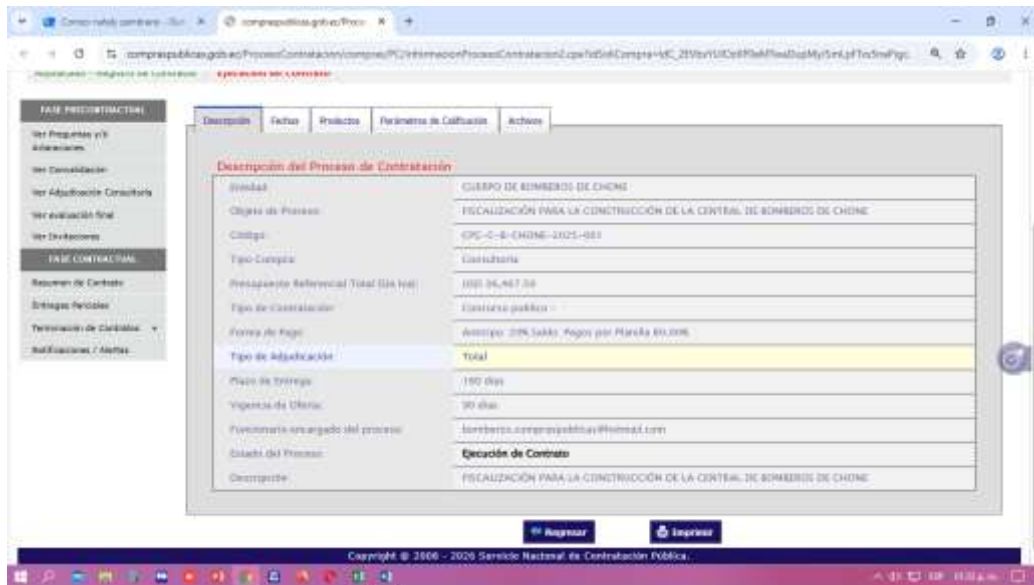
Correo rebdy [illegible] | compraspublicas.gob.ec/Proc

compraspublicas.gob.ec/ProcesoContratacion/compras/PC/informacionProcesoContratacion2.cpe?idSoliCompra=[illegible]

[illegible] Ejecución de Contrato

FASE PRECONTRACTUAL
Ver Preguntas y/o Aclaraciones
Ver Convalidación
Ver Adjudicación Consultoría
Ver evaluación final
Ver Invitaciones
FASE CONTRACTUAL
Resumen de Contrato
Entregas Parciales
Terminación de Contratos
Notificaciones / Alertas

Descripción | Fechas | Productos | Parámetros de Calificación | Archivos

Descripción del Proceso de Contratación

| | |
|---|---|
| Entidad: | CUERPO DE BOMBEROS DE CHONE |
| Objeto de Proceso: | FISCALIZACIÓN PARA LA CONSTRUCCIÓN DE LA CENTRAL DE BOMBEROS DE CHONE |
| Código: | CPC-C-B-CHONE-2025-001 |
| Tipo Compra: | Consultoría |
| Presupuesto Referencial Total (Sin Iva): | USD 36,467.50 |
| Tipo de Contratación: | Concurso público |
| Forma de Pago: | Anticipo: 20% Saldo: Pagos por Planilla 80.00% |
| Tipo de Adjudicación: | Total |
| Plazo de Entrega: | 180 días |
| Vigencia de Oferta: | 30 días |
| Funcionario encargado del proceso: | bomberos.compraspublicas@hotmail.com |
| Estado del Proceso: | Ejecución de Contrato |
| Descripción: | FISCALIZACIÓN PARA LA CONSTRUCCIÓN DE LA CENTRAL DE BOMBEROS DE CHONE |

Regresar | Imprimir

Copyright © 2008 - 2025 Servicio Nacional de Contratación Pública.